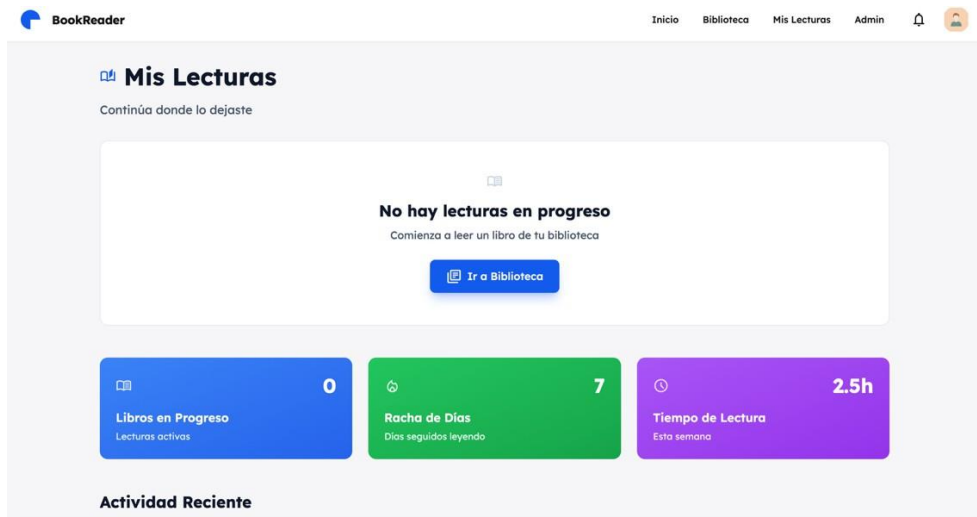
BookReader

Inicio Biblioteca Mis Lecturas Admin

Mis Lecturas

Continúa donde lo dejaste

No hay lecturas en progreso

Comienza a leer un libro de tu biblioteca

Ir a Biblioteca

0
Libros en Progreso
Lecturas activas

7
Racha de Días
Días seguidos leyendo

2.5h
Tiempo de Lectura
Esta semana

Actividad Reciente